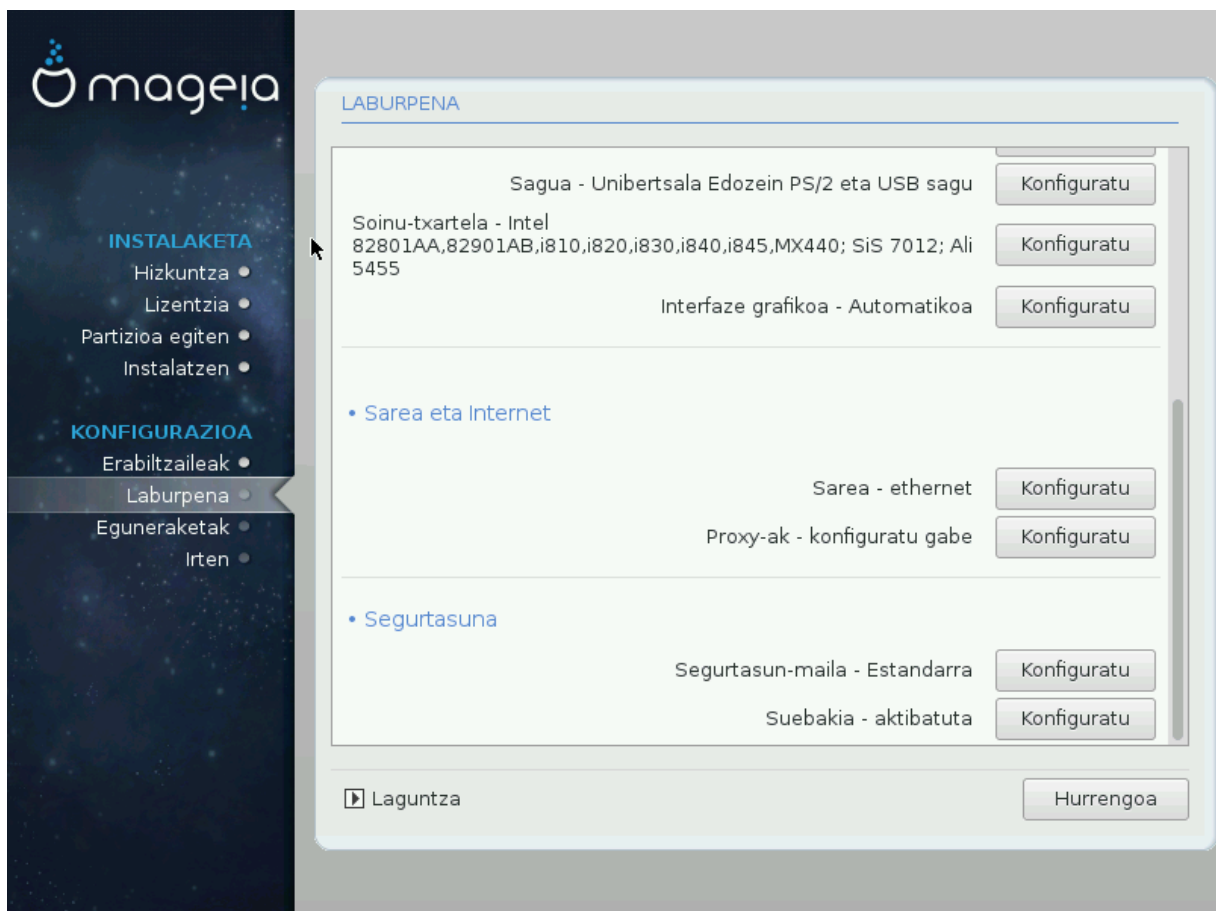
mageia

INSTALAKETA
Hizkuntza
Lizentzia
Partizioa egiten
Instalatzen

KONFIGURAZIOA
Erabiltzaileak
Laburpena
Eguneraketak
Irten

LABURPENA

Sagua - Unibertsala Edozein PS/2 eta USB sagu
Konfiguratu

Soinu-txartela - Intel 82801AA,82901AB,i810,i820,i830,i840,i845,MX440; SiS 7012; Ali 5455
Konfiguratu

Interfaze grafikoa - Automatikoa
Konfiguratu

• Sarea eta Internet

Sarea - ethernet
Konfiguratu

Proxy-ak - konfiguratu gabe
Konfiguratu

• Segurtasuna

Segurtasun-maila - Estandarra
Konfiguratu

Suebakia - aktibatuta
Konfiguratu

Laguntza
Hurrengoa